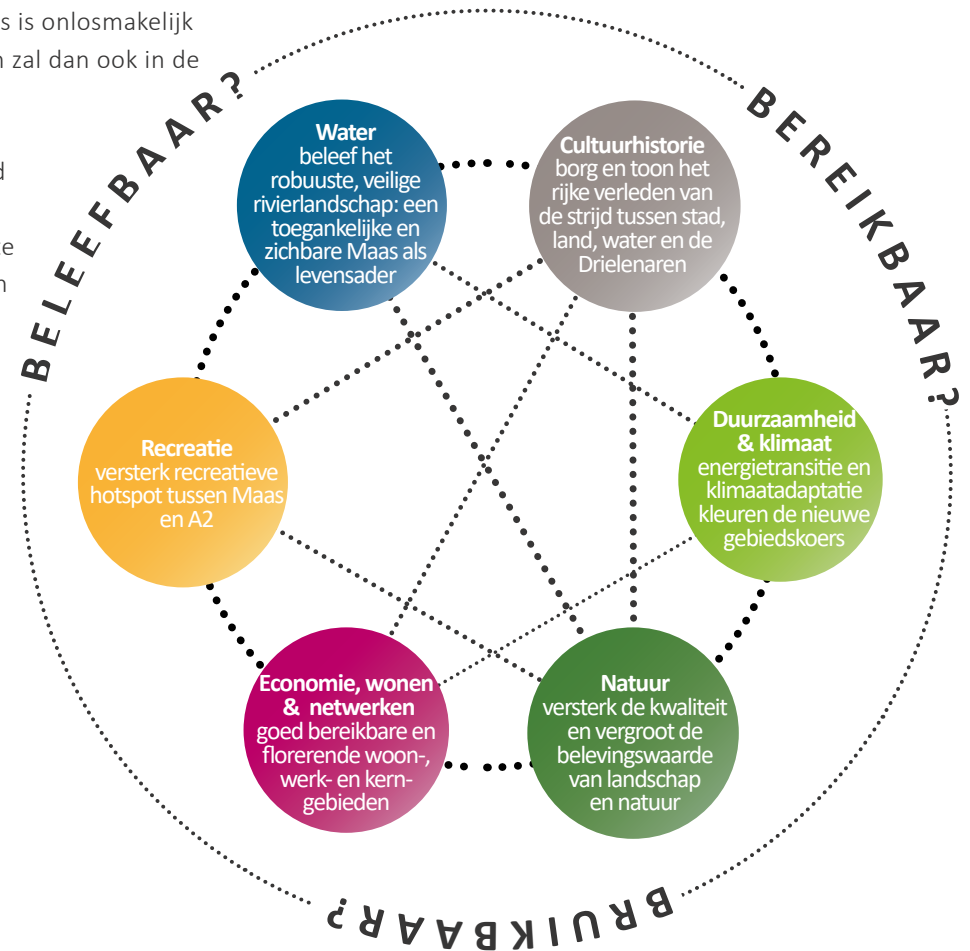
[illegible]s is onlosmakelijk
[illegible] zal dan ook in de
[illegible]d
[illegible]e
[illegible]n

BELEEFBAAR?

BEREIKBAAR?

BRUIKBAAR?

Water
beleef het robuuste, veilige rivierlandschap: een toegankelijke en zichbare Maas als levensader

Cultuurhistorie
borg en toon het rijke verleden van de strijd tussen stad, land, water en de Drielenaren

Recreatie
versterk recreatieve hotspot tussen Maas en A2

Duurzaamheid & klimaat
energietransitie en klimaatadaptatie kleuren de nieuwe gebiedskoers

Economie, wonen & netwerken
goed bereikbare en florerende woon-, werk- en kerngebieden

Natuur
versterk de kwaliteit en vergroot de belevingswaarde van landschap en natuur